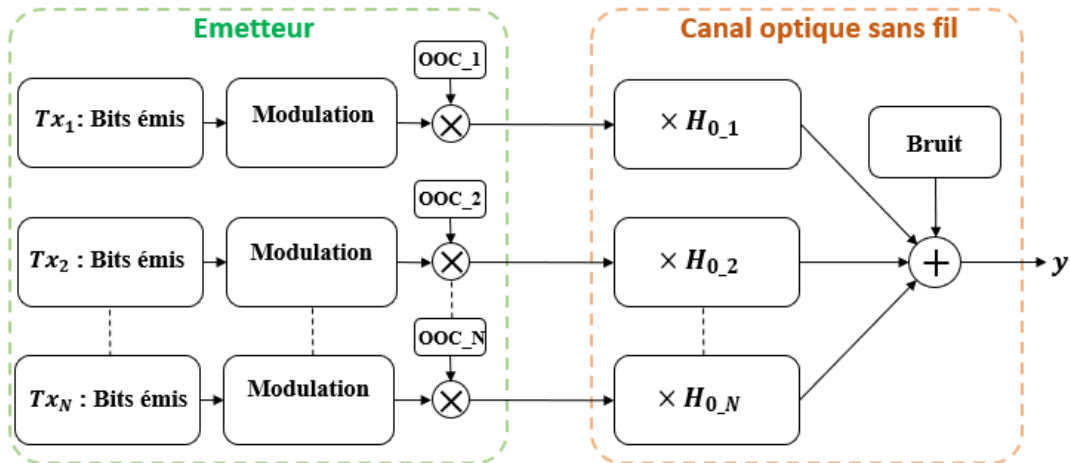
Emetteur

Canal optique sans fil

OOC_1

$Tx_1$: Bits émis

Modulation

$\times H_{0\_1}$

Bruit

OOC_2

$Tx_2$ : Bits émis

Modulation

$\times H_{0\_2}$

$y$

OOC_N

$Tx_N$ : Bits émis

Modulation

$\times H_{0\_N}$